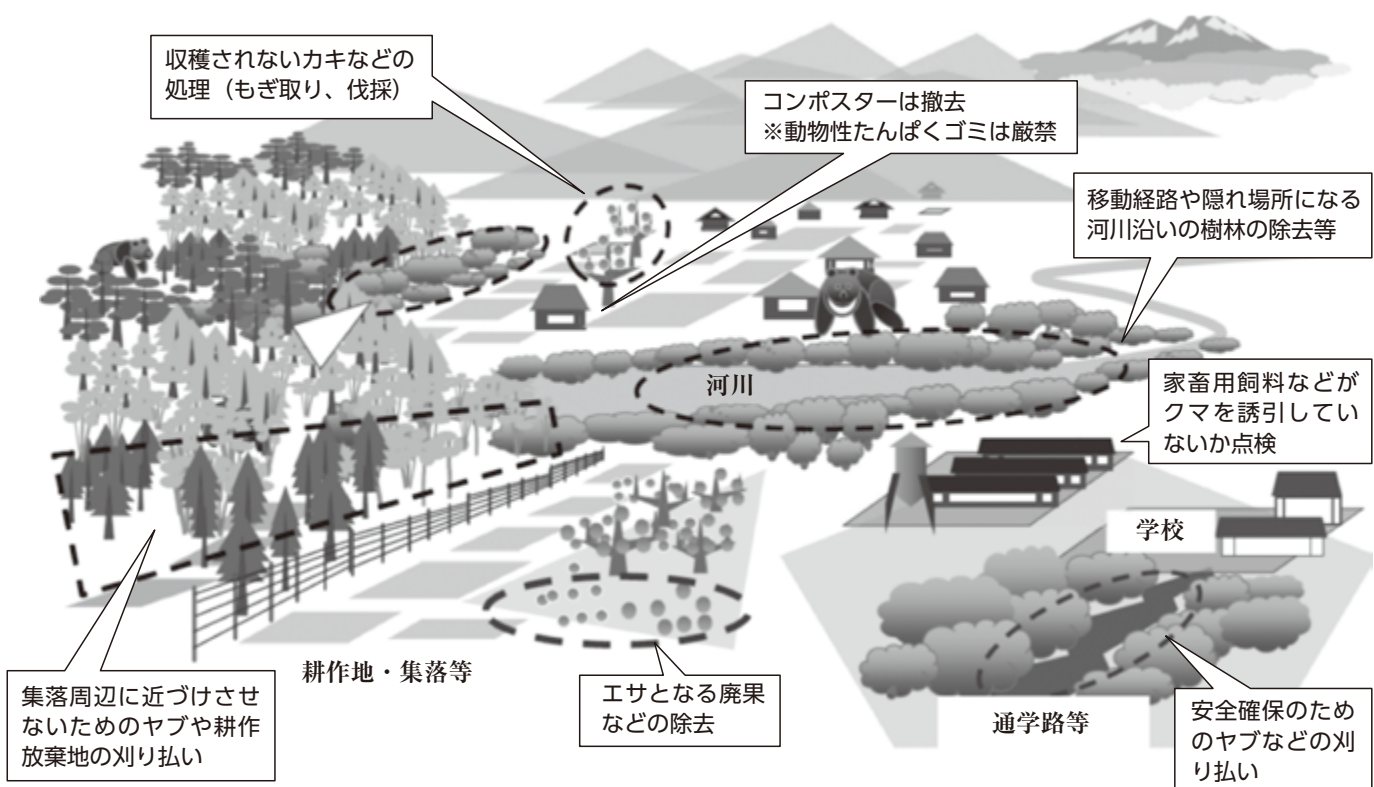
収穫されないカキなどの処理（もぎ取り、伐採）

コンポスターは撤去
※動物性たんぱくゴミは厳禁

移動経路や隠れ場所になる河川沿いの樹林の除去等

河川

家畜用飼料などがクマを誘引していないか点検

学校

集落周辺に近づけさせないためのヤブや耕作放棄地の刈り払い

耕作地・集落等

エサとなる廃果などの除去

通学路等

安全確保のためのヤブなどの刈り払い